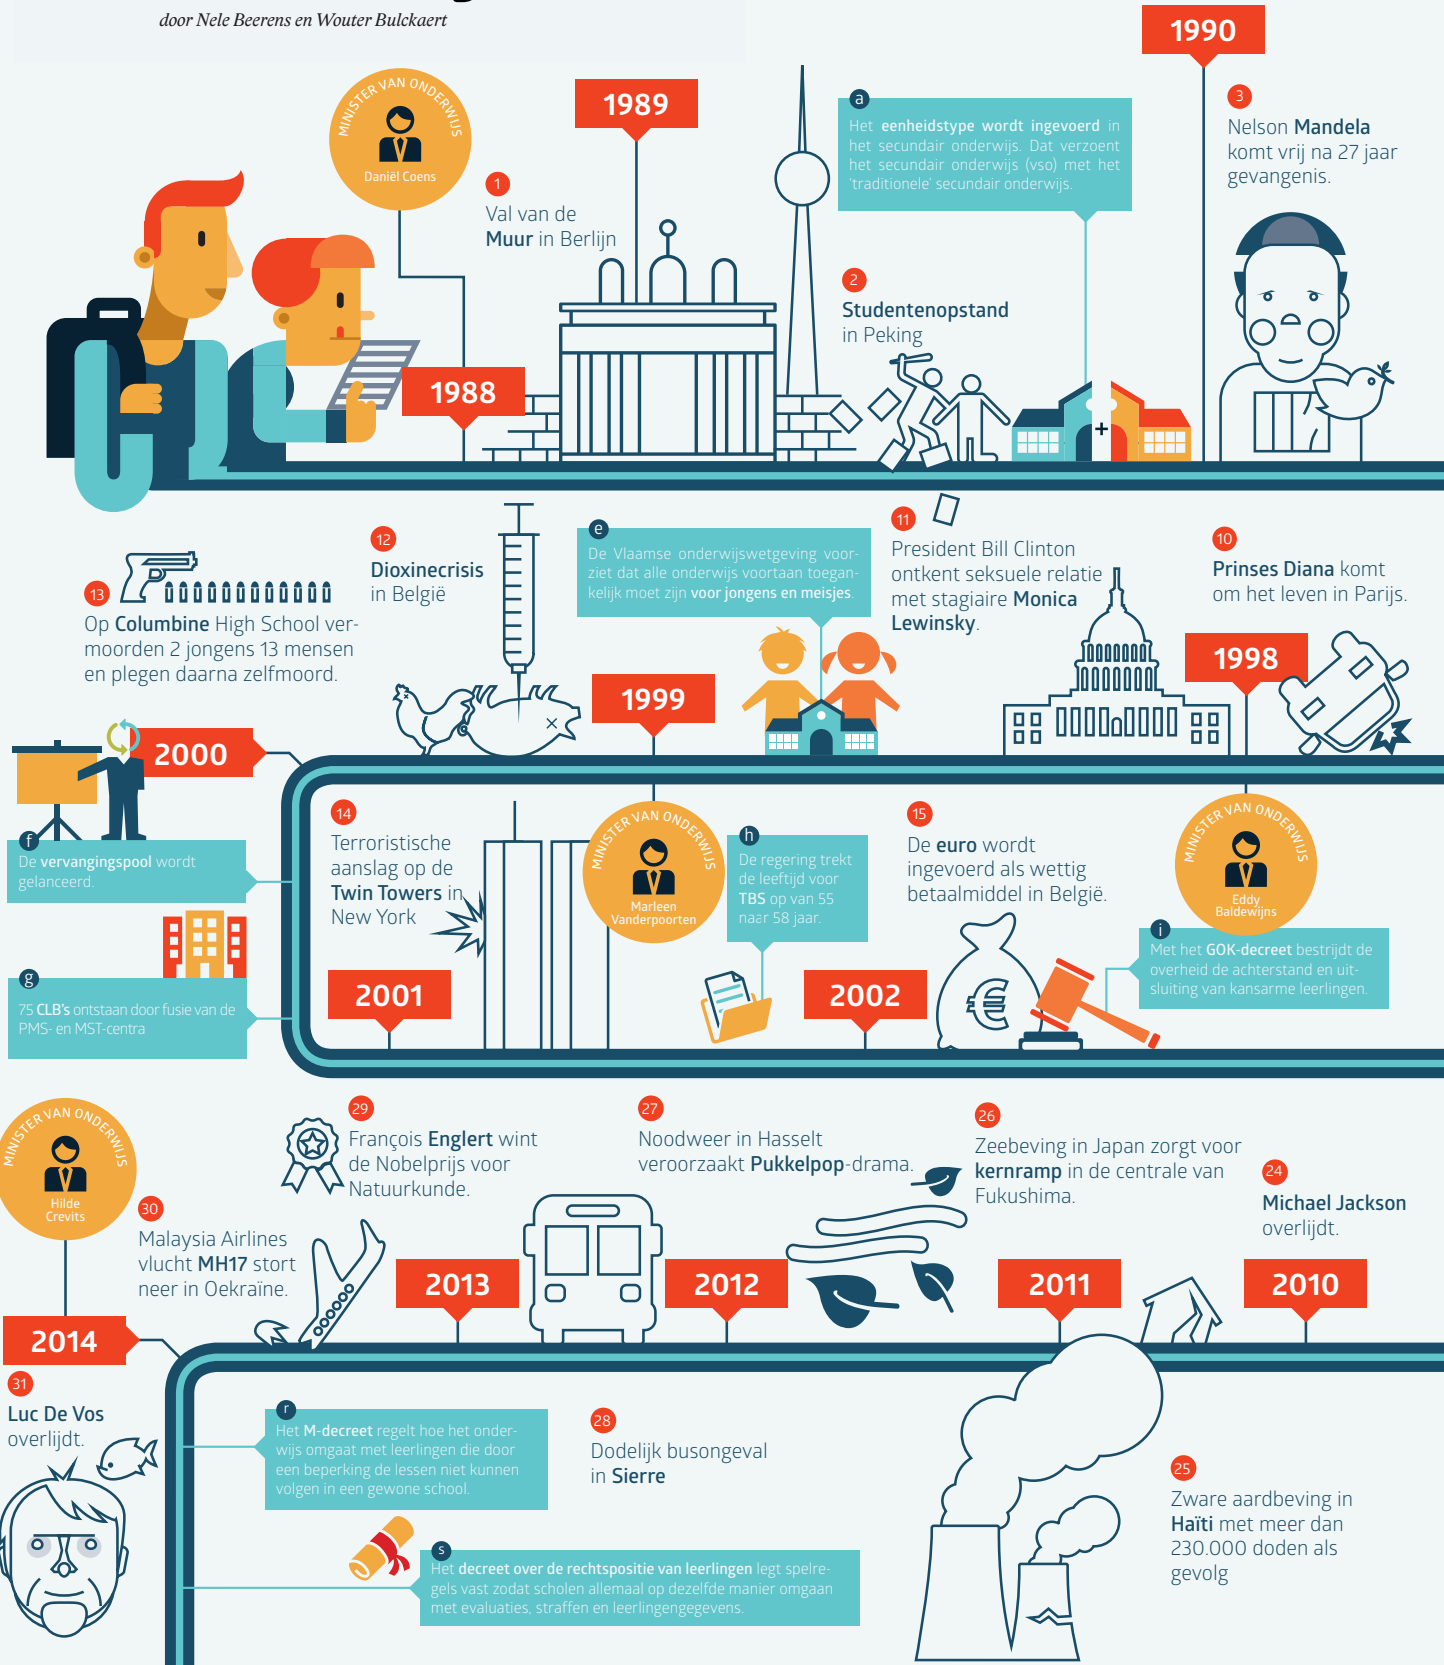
door Nele Beerens en Wouter Bulckaert

MINISTER VAN ONDERWIJS
Daniël Coens

1988

1989

1
Val van de Muur in Berlijn

a
Het eenheidstype wordt ingevoerd in het secundair onderwijs. Dat verzoent het secundair onderwijs (vso) met het 'traditionele' secundair onderwijs.

2
Studentenopstand in Peking

1990

3
Nelson Mandela komt vrij na 27 jaar gevangenis.

13
Op Columbine High School vermoorden 2 jongens 13 mensen en plegen daarna zelfmoord.

12
Dioxinecrisis in België

e
De Vlaamse onderwijswetgeving voorziet dat alle onderwijs voortaan toegankelijk moet zijn voor jongens en meisjes.

1999

11
President Bill Clinton ontkent seksuele relatie met stagiaire Monica Lewinsky.

10
Prinses Diana komt om het leven in Parijs.

1998

2000

f
De vervangingspool wordt gelanceerd.

g
75 CLB's ontstaan door fusie van de PMS- en MST-centra

14
Terroristische aanslag op de Twin Towers in New York

MINISTER VAN ONDERWIJS
Marleen Vanderpoorten

h
De regering trekt de leeftijd voor TBS op van 55 naar 58 jaar.

2001

15
De euro wordt ingevoerd als wettig betaalmiddel in België.

2002

MINISTER VAN ONDERWIJS
Eddy Baldewijns

i
Met het GOK-decreet bestrijdt de overheid de achterstand en uitsluiting van kansarme leerlingen.

MINISTER VAN ONDERWIJS
Hilde Crevits

29
François Englert wint de Nobelprijs voor Natuurkunde.

27
Noodweer in Hasselt veroorzaakt Pukkelpop-drama.

26
Zeebeving in Japan zorgt voor kernramp in de centrale van Fukushima.

24
Michael Jackson overlijdt.

30
Malaysia Airlines vlucht MH17 stort neer in Oekraïne.

2013

2012

2011

2010

2014

31
Luc De Vos overlijdt.

r
Het M-decreet regelt hoe het onderwijs omgaat met leerlingen die door een beperking de lessen niet kunnen volgen in een gewone school.

28
Dodelijk busongeval in Sierre

s
Het decreet over de rechtspositie van leerlingen legt spelregels vast zodat scholen allemaal op dezelfde manier omgaan met evaluaties, straffen en leerlingengegevens.

25
Zware aardbeving in Haïti met meer dan 230.000 doden als gevolg